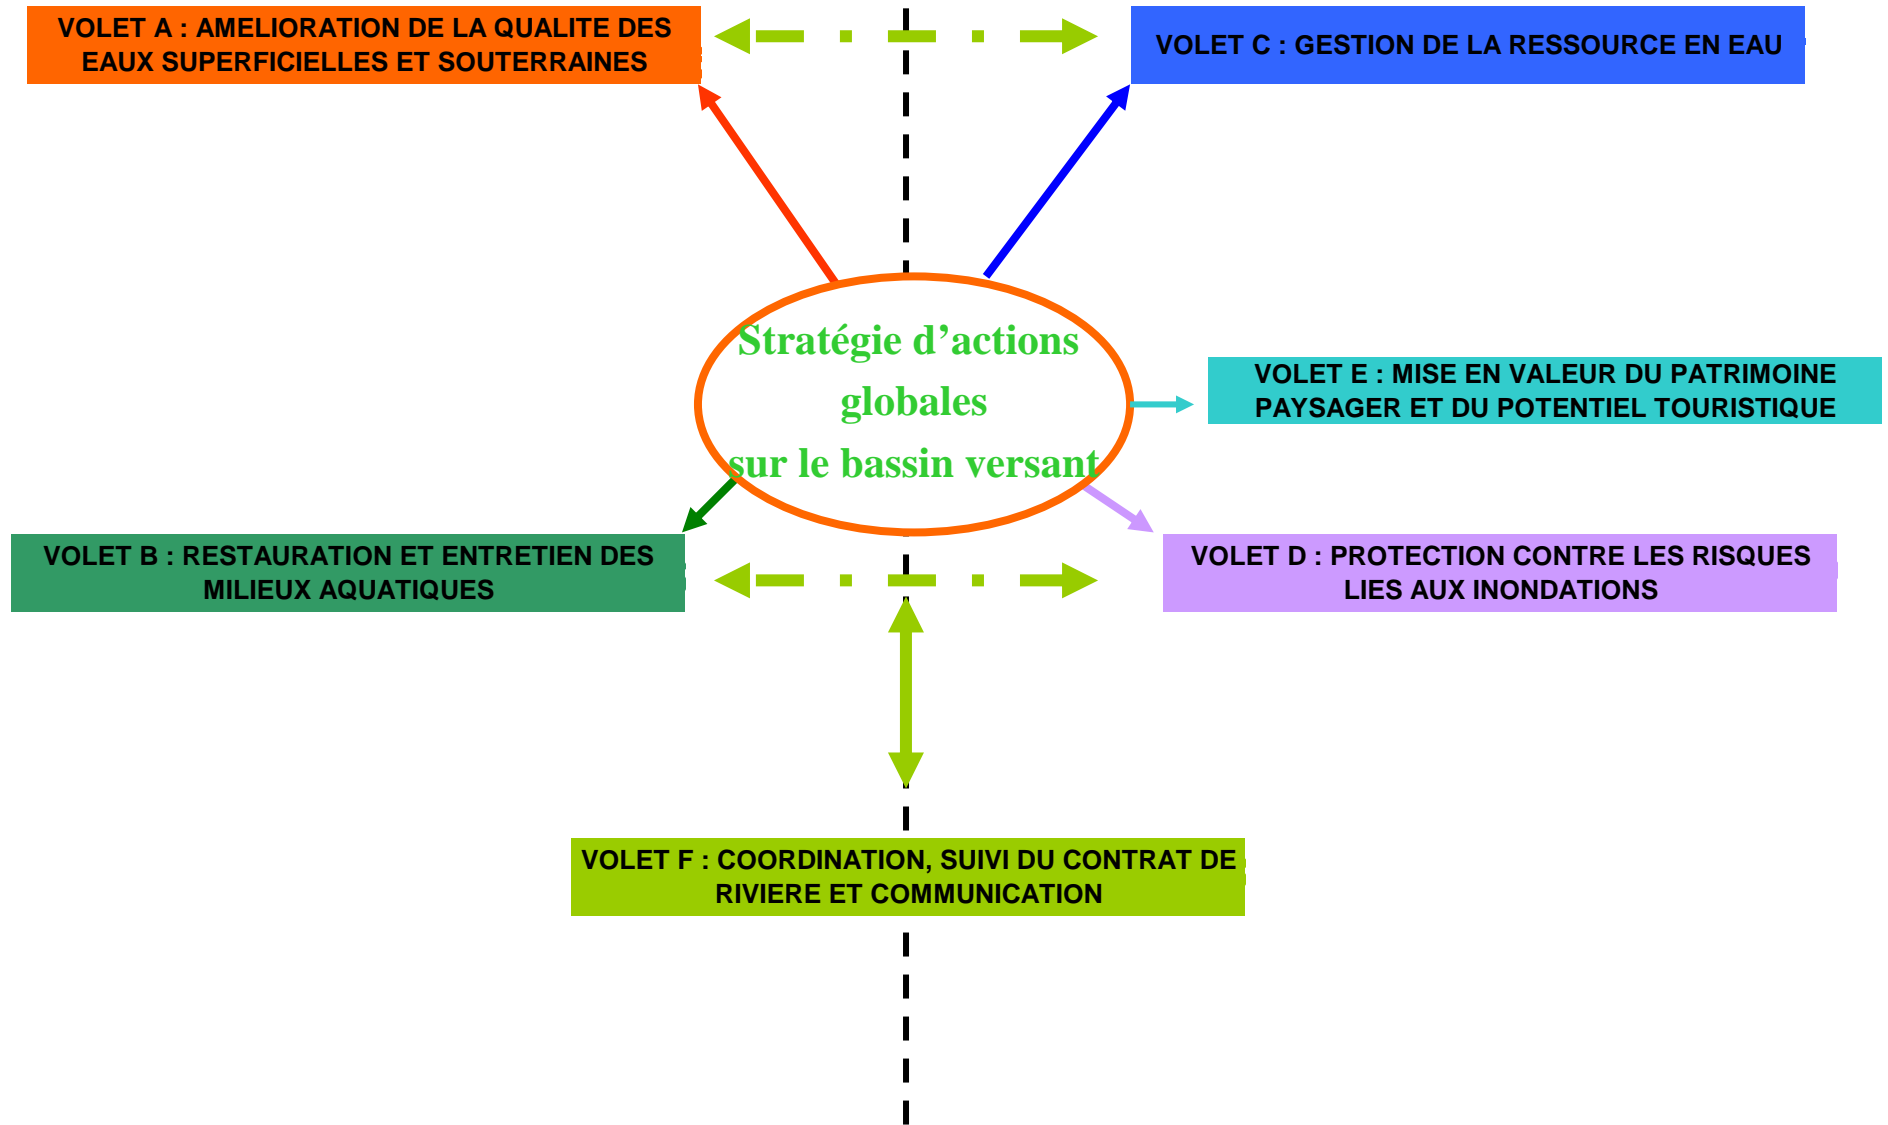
VOLET A : AMELIORATION DE LA QUALITE DES EAUX SUPERFICIELLES ET SOUTERRAINES

VOLET C : GESTION DE LA RESSOURCE EN EAU

Stratégie d'actions globales sur le bassin versant

VOLET E : MISE EN VALEUR DU PATRIMOINE PAYSAGER ET DU POTENTIEL TOURISTIQUE

VOLET B : RESTAURATION ET ENTRETIEN DES MILIEUX AQUATIQUES

VOLET D : PROTECTION CONTRE LES RISQUES LIES AUX INONDATIONS

VOLET F : COORDINATION, SUIVI DU CONTRAT DE RIVIERE ET COMMUNICATION